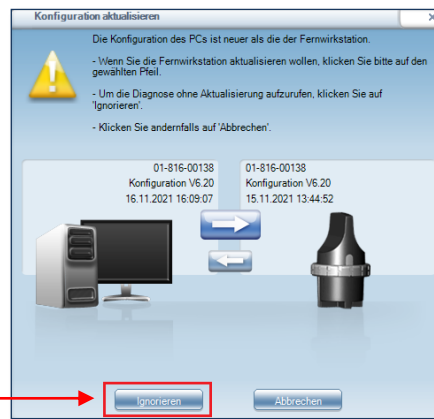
Konfiguration aktualisieren

Die Konfiguration des PCs ist neuer als die der Fernwirkstation.

- Wenn Sie die Fernwirkstation aktualisieren wollen, klicken Sie bitte auf den gewählten Pfeil.

- Um die Diagnose ohne Aktualisierung aufzurufen, klicken Sie auf 'Ignorieren'.

- Klicken Sie andernfalls auf 'Abbrechen'.

01-816-00138
Konfiguration V6.20
16.11.2021 16:09:07

01-816-00138
Konfiguration V6.20
15.11.2021 13:44:52

Ignorieren

Abbrechen